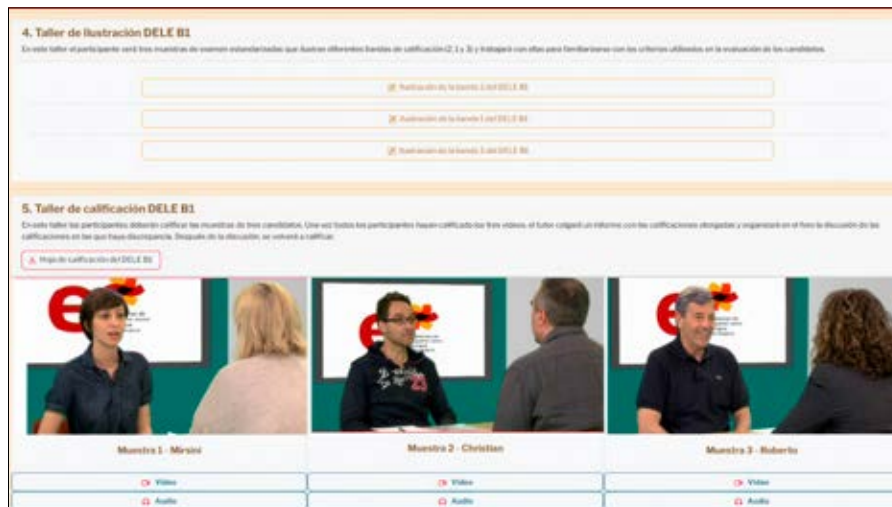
4. Taller de ilustración DELE B1

En este taller el participante verá tres muestras de examen estandarizadas que ilustran diferentes bandas de calificación (2, 1 y 3) y trabajará con ellas para familiarizarse con los criterios utilizados en la evaluación de los candidatos.

Ilustración de la banda 2 del DELE B1

Ilustración de la banda 1 del DELE B1

Ilustración de la banda 3 del DELE B1

5. Taller de calificación DELE B1

En este taller los participantes deberán calificar las muestras de tres candidatos. Una vez todos los participantes hayan calificado los tres vídeos, el tutor colgará un informe con las calificaciones otorgadas y organizará en el foro la discusión de las calificaciones en las que haya discrepancia. Después de la discusión, se volverá a calificar.

Hoja de calificación del DELE B1

Muestra 1 - Mirsini

Muestra 2 - Christian

Muestra 3 - Roberto

Vídeo

Audio

Vídeo

Audio

Vídeo

Audio